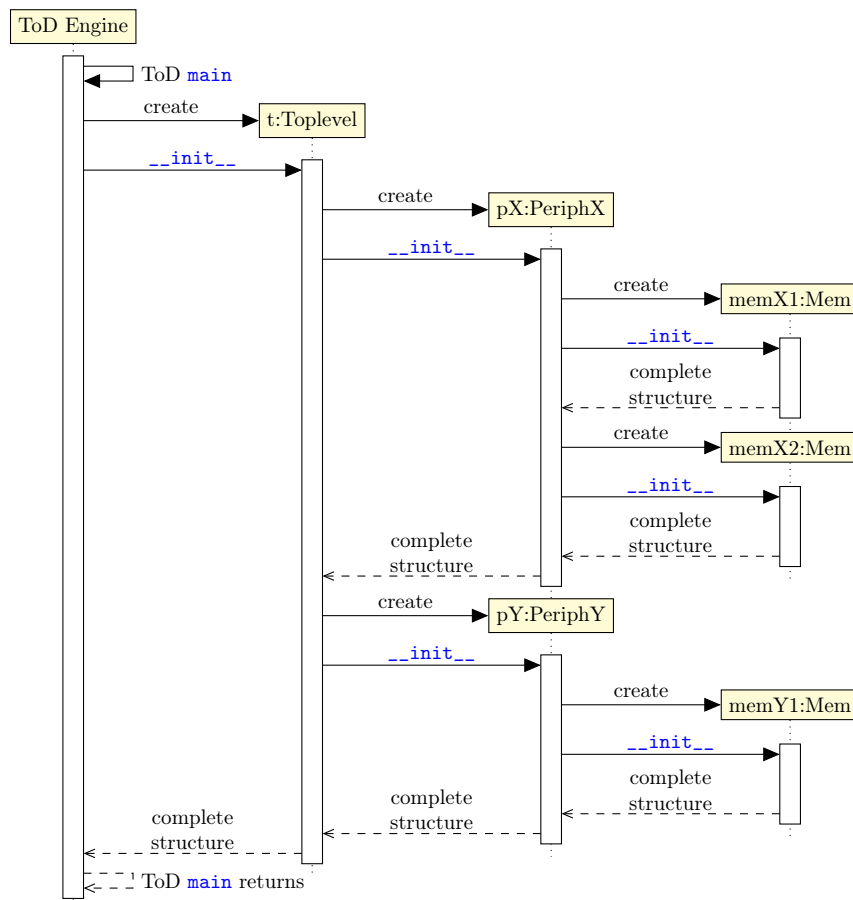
ToD Engine

ToD main

create

t:Toplevel

__init__

create

pX:PeriphX

__init__

create

memX1:Mem

__init__

complete structure

create

memX2:Mem

__init__

complete structure

complete structure

create

pY:PeriphY

__init__

create

memY1:Mem

__init__

complete structure

complete structure

complete structure

ToD main returns